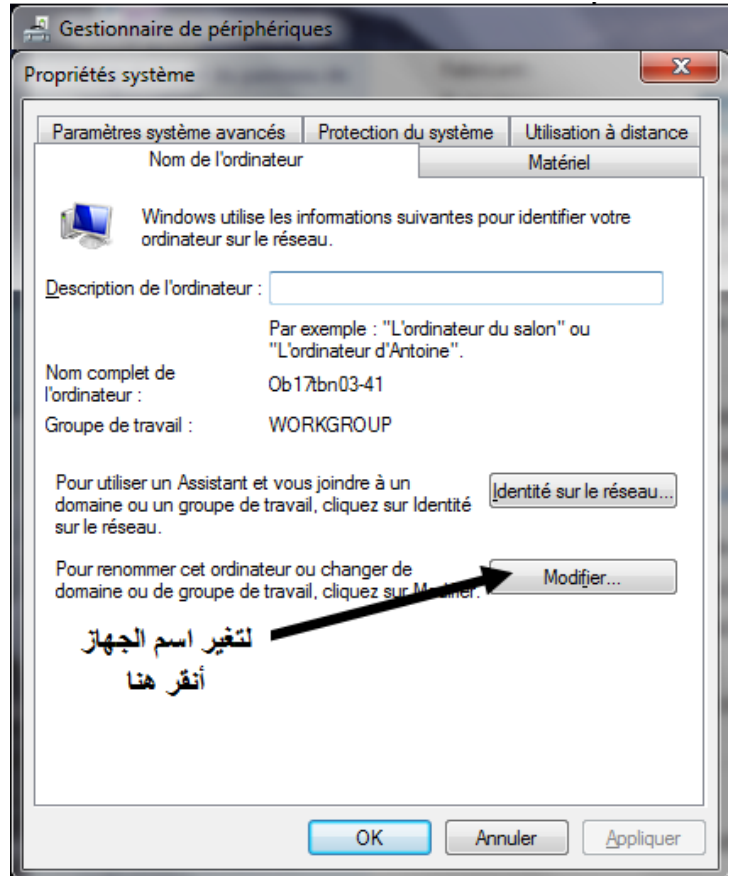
Gestionnaire de périphériques

Propriétés système

Paramètres système avancés | Protection du système | Utilisation à distance
Nom de l'ordinateur | Matériel

Windows utilise les informations suivantes pour identifier votre ordinateur sur le réseau.

Description de l'ordinateur :

Par exemple : "L'ordinateur du salon" ou "L'ordinateur d'Antoine".

Nom complet de l'ordinateur : Ob17tbn03-41

Groupe de travail : WORKGROUP

Pour utiliser un Assistant et vous joindre à un domaine ou un groupe de travail, cliquez sur Identité sur le réseau.

Identité sur le réseau...

Pour renommer cet ordinateur ou changer de domaine ou de groupe de travail, cliquez sur M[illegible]

Modifier...

لتغير اسم الجهاز
أنقر هنا

OK | Annuler | Appliquer